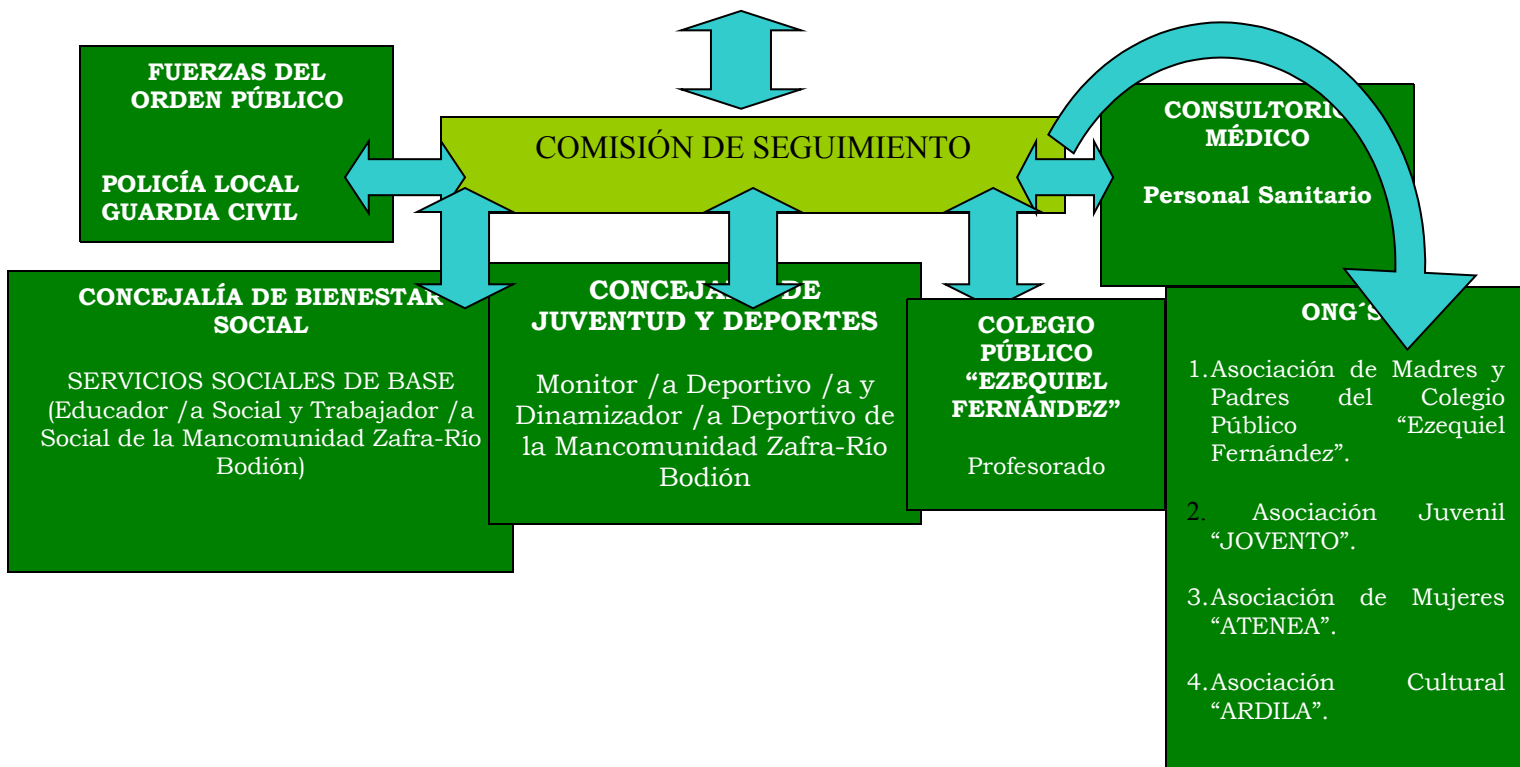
FUERZAS DEL ORDEN PÚBLICO

POLICÍA LOCAL
GUARDIA CIVIL

COMISIÓN DE SEGUIMIENTO

CONSULTORIO MÉDICO

Personal Sanitario

CONCEJALÍA DE BIENESTAR SOCIAL

SERVICIOS SOCIALES DE BASE (Educador /a Social y Trabajador /a Social de la Mancomunidad Zafra-Río Bodión)

CONCEJA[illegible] DE JUVENTUD Y DEPORTES

Monitor /a Deportivo /a y Dinamizador /a Deportivo de la Mancomunidad Zafra-Río Bodión

COLEGIO PÚBLICO “EZEQUIEL FERNÁNDEZ”

Profesorado

ONG´S

1. Asociación de Madres y Padres del Colegio Público “Ezequiel Fernández”.

2. Asociación Juvenil “JOVENTO”.

3. Asociación de Mujeres “ATENEA”.

4. Asociación Cultural “ARDILA”.